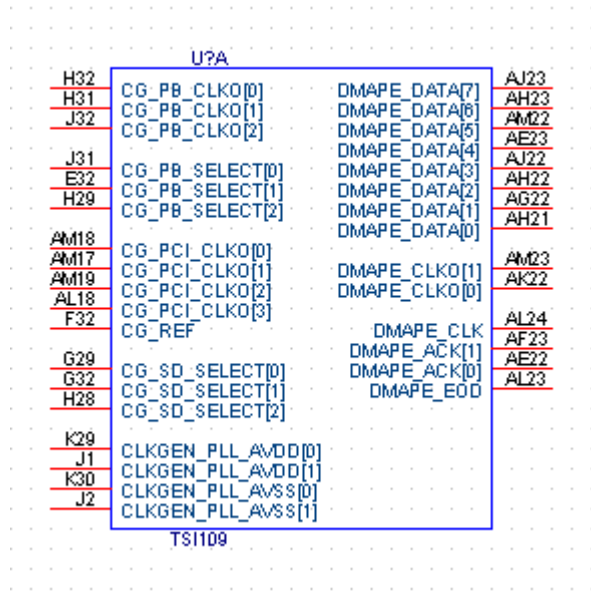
U?A

H32 CG_PB_CLKO[0]
H31 CG_PB_CLKO[1]
J32 CG_PB_CLKO[2]

J31 CG_PB_SELECT[0]
E32 CG_PB_SELECT[1]
H29 CG_PB_SELECT[2]

AM18 CG_PCI_CLKO[0]
AM17 CG_PCI_CLKO[1]
AM19 CG_PCI_CLKO[2]
AL18 CG_PCI_CLKO[3]
F32 CG_REF

G29 CG_SD_SELECT[0]
G32 CG_SD_SELECT[1]
H28 CG_SD_SELECT[2]

K29 CLKGEN_PLL_AVDD[0]
J1 CLKGEN_PLL_AVDD[1]
K30 CLKGEN_PLL_AVSS[0]
J2 CLKGEN_PLL_AVSS[1]

DMAPE_DATA[7] AJ23
DMAPE_DATA[6] AH23
DMAPE_DATA[5] AM22
DMAPE_DATA[4] AE23
DMAPE_DATA[3] AJ22
DMAPE_DATA[2] AH22
DMAPE_DATA[1] AG22
DMAPE_DATA[0] AH21

DMAPE_CLKO[1] AM23
DMAPE_CLKO[0] AK22

DMAPE_CLK AL24
DMAPE_ACK[1] AF23
DMAPE_ACK[0] AE22
DMAPE_EOD AL23

TSI109